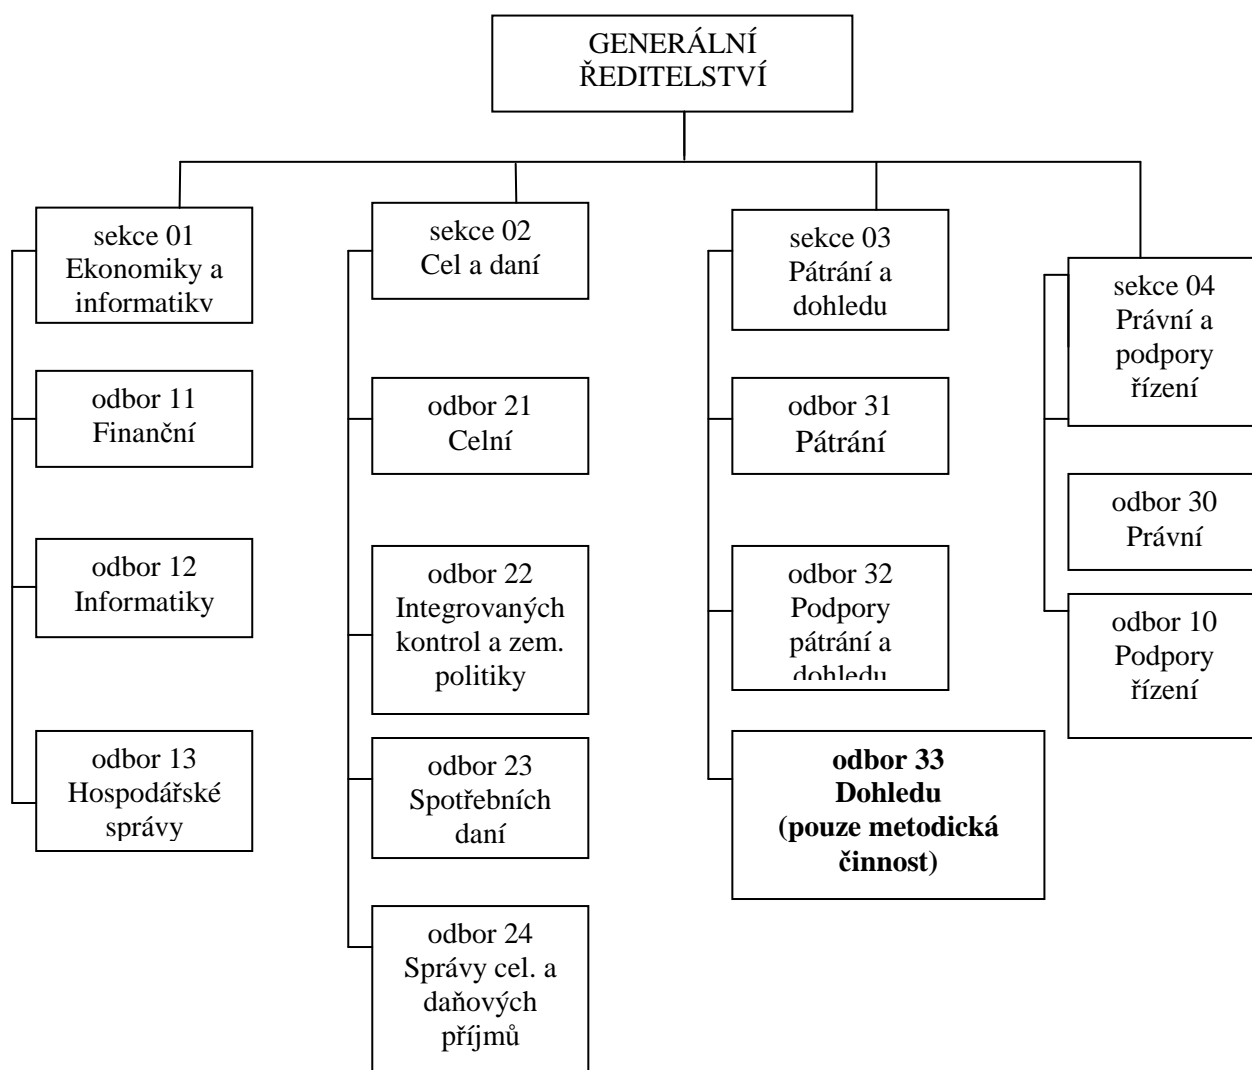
GENERÁLNÍ ŘEDITELSTVÍ

sekce 01
Ekonomiky a informatikv

odbor 11
Finanční

odbor 12
Informatiky

odbor 13
Hospodářské správy

sekce 02
Cel a daní

odbor 21
Celní

odbor 22
Integrovaných kontrol a zem. politiky

odbor 23
Spotřebních daní

odbor 24
Správy cel. a daňových příjmů

sekce 03
Pátrání a dohledu

odbor 31
Pátrání

odbor 32
Podpory pátrání a dohledu

**odbor 33**
**Dohledu**
**(pouze metodická činnost)**

sekce 04
Právní a podpory řízení

odbor 30
Právní

odbor 10
Podpory řízení